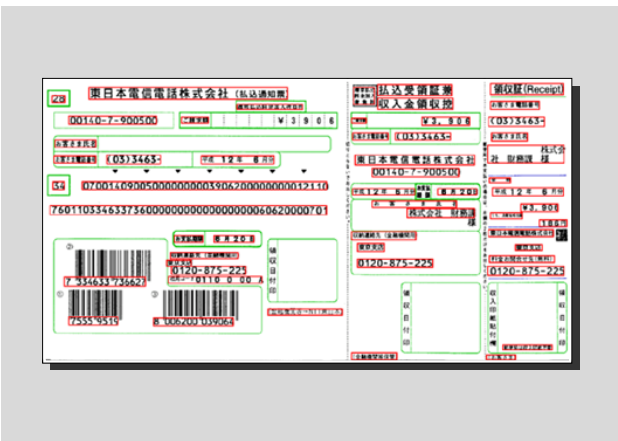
28

東日本電信電話株式会社（払込通知票）

00140-7-900500

ご請求額

¥ 3 9 0 6

お客さま氏名

ご利用電話番号

(03)3463-

平成 12 年 6 月分

59

07001409005000000000390620000000012110

760110334633736000000000000000000606200000701

7 334633 736627

7555 9515

6 006200 039064

お支払期限 6 月 20 日

0120-875-225

0110 0 00 A

領収日付印

払込受領証兼

収入金額収控

¥3, 906

(03)3463-

東日本電信電話株式会社

00140-7-900500

平成 12 年 6 月分

6 月 20 日

株式会社 財務課 様

0120-875-225

領収日付印

領収証(Receipt)

(03)3463-

株式会社 財務課 様

平成 12 年 6 月分

¥3, 906

0120-875-225

収入印紙貼付欄

領収日付印